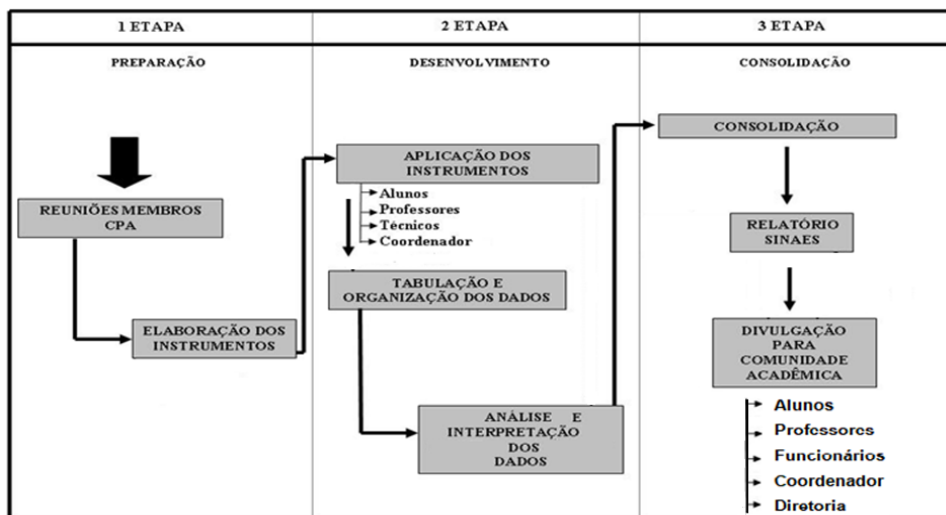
1 ETAPA

PREPARAÇÃO

REUNIÕES MEMBROS CPA

ELABORAÇÃO DOS INSTRUMENTOS

2 ETAPA

DESENVOLVIMENTO

APLICAÇÃO DOS INSTRUMENTOS

Alunos
Professores
Técnicos
Coordenador

TABULAÇÃO E ORGANIZAÇÃO DOS DADOS

ANÁLISE E INTERPRETAÇÃO DOS DADOS

3 ETAPA

CONSOLIDAÇÃO

CONSOLIDAÇÃO

RELATÓRIO SINAES

DIVULGAÇÃO PARA COMUNIDADE ACADÊMICA

Alunos
Professores
Funcionários
Coordenador
Diretoria